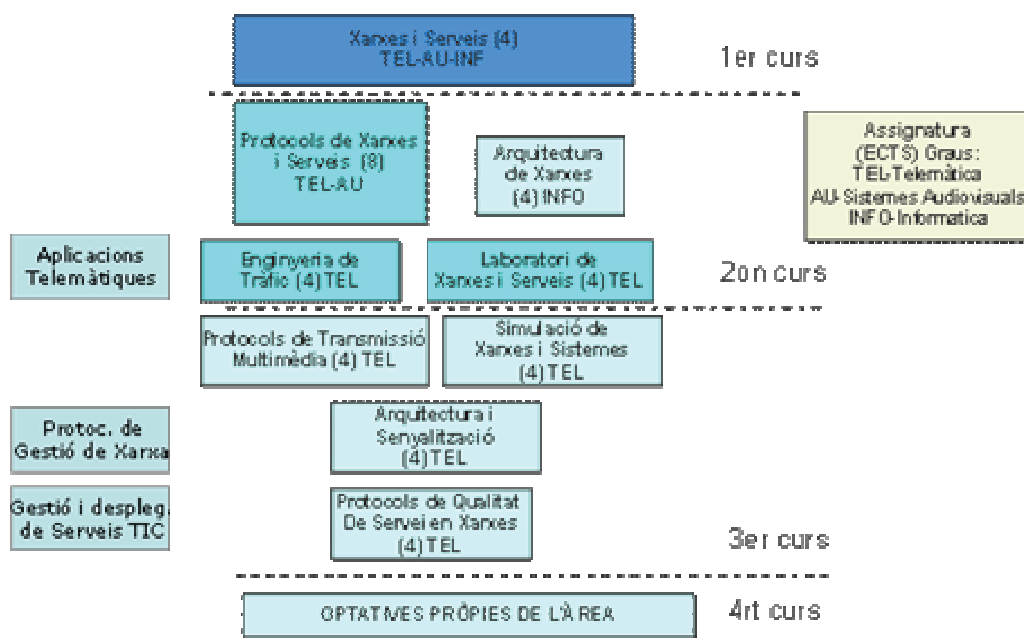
Xarxes i Serveis (4)
TEL-AU-INF

1er curs

Protocols de Xarxes i Serveis (8)
TEL-AU

Arquitectura de Xarxes
(4) INFO

Assignatura
(ECTS) Graus:
TEL-Telemàtica
AU-Sistemes Audiovisuals
INFO-Informàtica

Aplicacions Telemàtiques

Enginyeria de Tràfic (4) TEL

Laboratori de Xarxes i Serveis (4) TEL

2on curs

Protocols de Transmissió Multimèdia (4) TEL

Simulació de Xarxes i Sistemes
(4) TEL

Protoc. de Gestió de Xarxa

Arquitectura i Senyalització
(4) TEL

Gestió i despleg. de Serveis TIC

Protocols de Qualitat De Servei en Xarxes
(4) TEL

3er curs

OPTATIVES PRÒPIES DE L'ÀREA

4rt curs